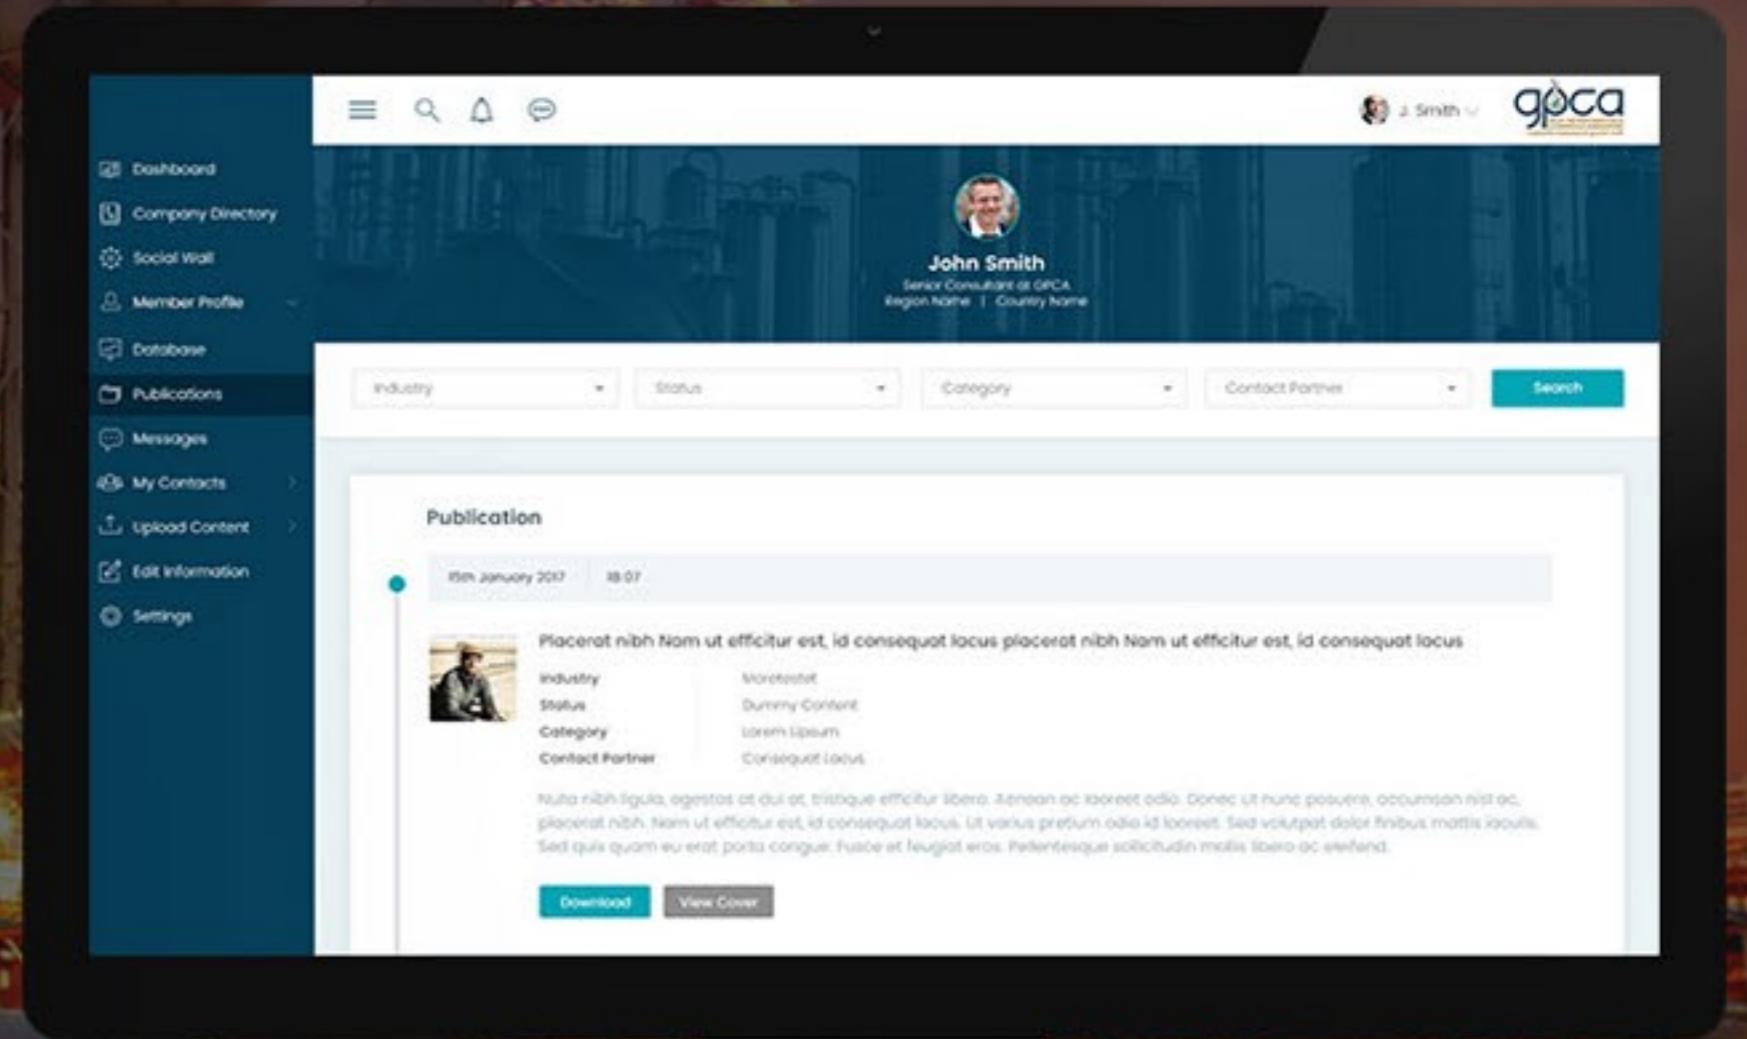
Dashboard
Company Directory
Social Wall
Member Profile
Database
Publications
Messages
My Contacts
Upload Content
Edit Information
Settings

J. Smith

gpca

John Smith
Senior Consultant at GPCA
Region Name | Country Name

Industry
Status
Category
Contact Partner
Search

Publication

15th January 2017 18:07

Placerat nibh Nam ut efficitur est, id consequat lacus placerat nibh Nam ut efficitur est, id consequat lacus

| | |
|---|---|
| Industry | Moretostet |
| Status | Dummy Content |
| Category | Lorem Lipsum |
| Contact Partner | Consequat Lacus |

Nulla nibh ligula, egestas at dui at, tristique efficitur libero. Aenean ac laoreet odio. Donec ut nunc posuere, accumsan nisl ac, placerat nibh. Nam ut efficitur est, id consequat lacus. Ut varius pretium odio id laoreet. Sed volutpat dolor finibus mattis iaculis. Sed quis quam eu erat porta congue. Fusce et feugiat eros. Pellentesque sollicitudin mollis libero ac eleifend.

Download
View Cover